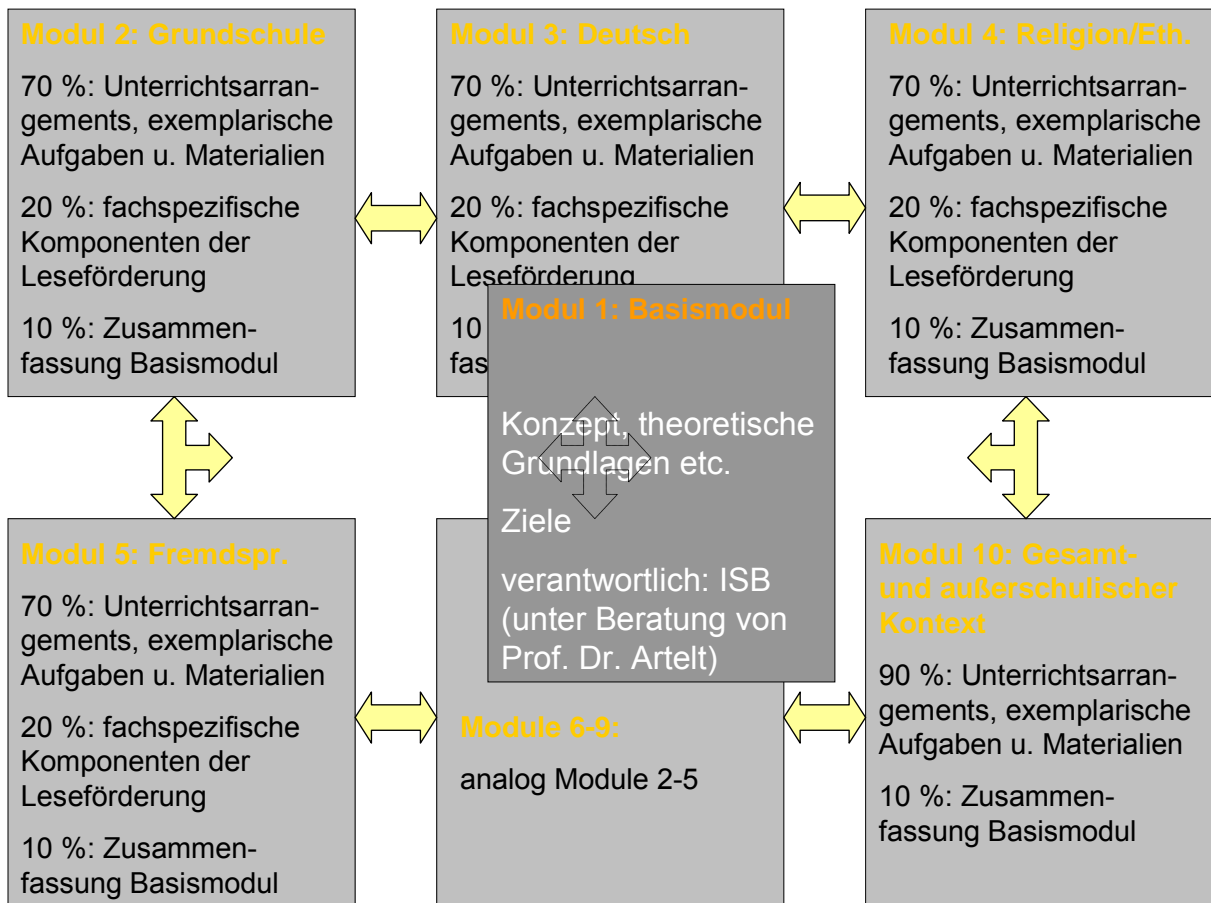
Modul 2: Grundschule

70 %: Unterrichtsarrangements, exemplarische Aufgaben u. Materialien

20 %: fachspezifische Komponenten der Leseförderung

10 %: Zusammenfassung Basismodul

Modul 3: Deutsch

70 %: Unterrichtsarrangements, exemplarische Aufgaben u. Materialien

20 %: fachspezifische Komponenten der Leseförderung

10 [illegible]

fas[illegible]

Modul 4: Religion/Eth.

70 %: Unterrichtsarrangements, exemplarische Aufgaben u. Materialien

20 %: fachspezifische Komponenten der Leseförderung

10 %: Zusammenfassung Basismodul

Modul 1: Basismodul

Konzept, theoretische Grundlagen etc.

Ziele

verantwortlich: ISB (unter Beratung von Prof. Dr. Artelt)

Modul 5: Fremdspr.

70 %: Unterrichtsarrangements, exemplarische Aufgaben u. Materialien

20 %: fachspezifische Komponenten der Leseförderung

10 %: Zusammenfassung Basismodul

Module 6-9:

analog Module 2-5

Modul 10: Gesamt- und außerschulischer Kontext

90 %: Unterrichtsarrangements, exemplarische Aufgaben u. Materialien

10 %: Zusammenfassung Basismodul